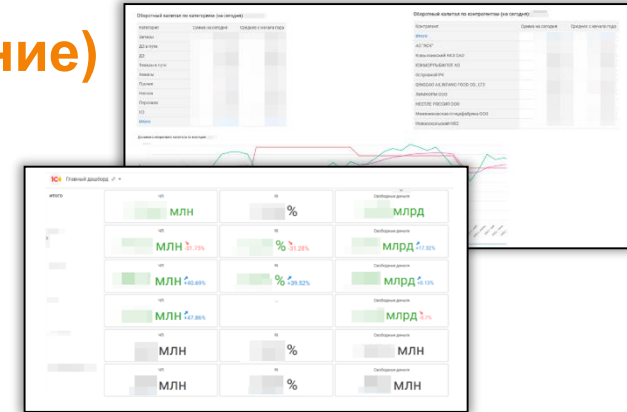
ние)

Оборотный капитал по категориям (на сегодня)

| Категория | Сумма на сегодня | Среднее с начала года |
|---|---|---|
| Запасы | | |
| ДЗ в пути | | |
| ДЗ | | |
| Товары в пути | | |
| Авансы | | |
| Прочее | | |
| Итого | | |

Оборотный капитал по контрагентам (на сегодня)

| Контрагент | Сумма на сегодня | Среднее с начала года |
|---|---|---|
| Итого | | |
| АО "ВСК" | | |
| Ковылкинский МКЗ ОАО | | |
| ЮЖМОРРЫБФЛОТ АО | | |
| Островной ИП | | |
| QINGDAO ALLWEAND FOOD CO, LTD | | |
| ЗИМНОРМ ООО | | |
| NESTLE PRODUCTION | | |
| Мясокомбинат ООО | | |
| Новокуйбышевский МКЗ | | |

Динамика оборотного капитала по категориям

1С Главный дашборд

ИТОГО

ЧП МЛН | % | Свободные деньги МЛРД

МЛН 31.75% | % 31.28% | МЛРД 17.52%

МЛН 40.69% | % 39.52% | МЛРД 0.13%

МЛН 47.86% | ... | МЛРД 8.07%

МЛН | % | МЛН

МЛН | % | МЛН